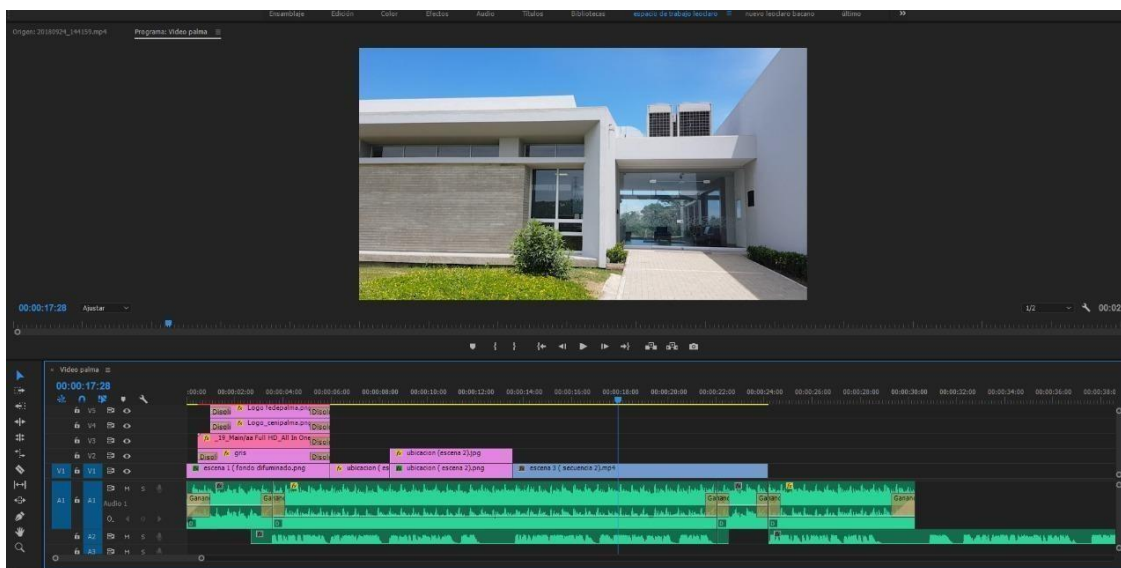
Ensamblaje Edición Color Efectos Audio Títulos Bibliotecas espacio de trabajo leociaro nuevo leociaro becano último »

Origen: 20180924_144159.mp4 Programa: Video palma ≡

00:00:17:28 Ajustar

1/2 00:02

Video palma ≡
00:00:17:28

:00:00 00:00:02:00 00:00:04:00 00:00:06:00 00:00:08:00 00:00:10:00 00:00:12:00 00:00:14:00 00:00:16:00 00:00:18:00 00:00:20:00 00:00:22:00 00:00:24:00 00:00:26:00 00:00:28:00 00:00:30:00 00:00:32:00 00:00:34:00 00:00:36:00 00:00:38:0

V5 Disoli Logo fedepalma.png Disol
V4 Disoli Logo_cenipalma.png Disol
V3 _19_Main/aa Full HD_All In One Disol
V2 Disol gris Disol ubicacion (escena 2).jpg
V1 V1 escena 1 ( fondo difuminado.png ubicacion ( es ubicacion ( escena 2).png escena 3 ( secuencia 2).mp4
A1 A1 Audio 1 Ganan Ganan Ganan Ganan Ganan
A2
A3